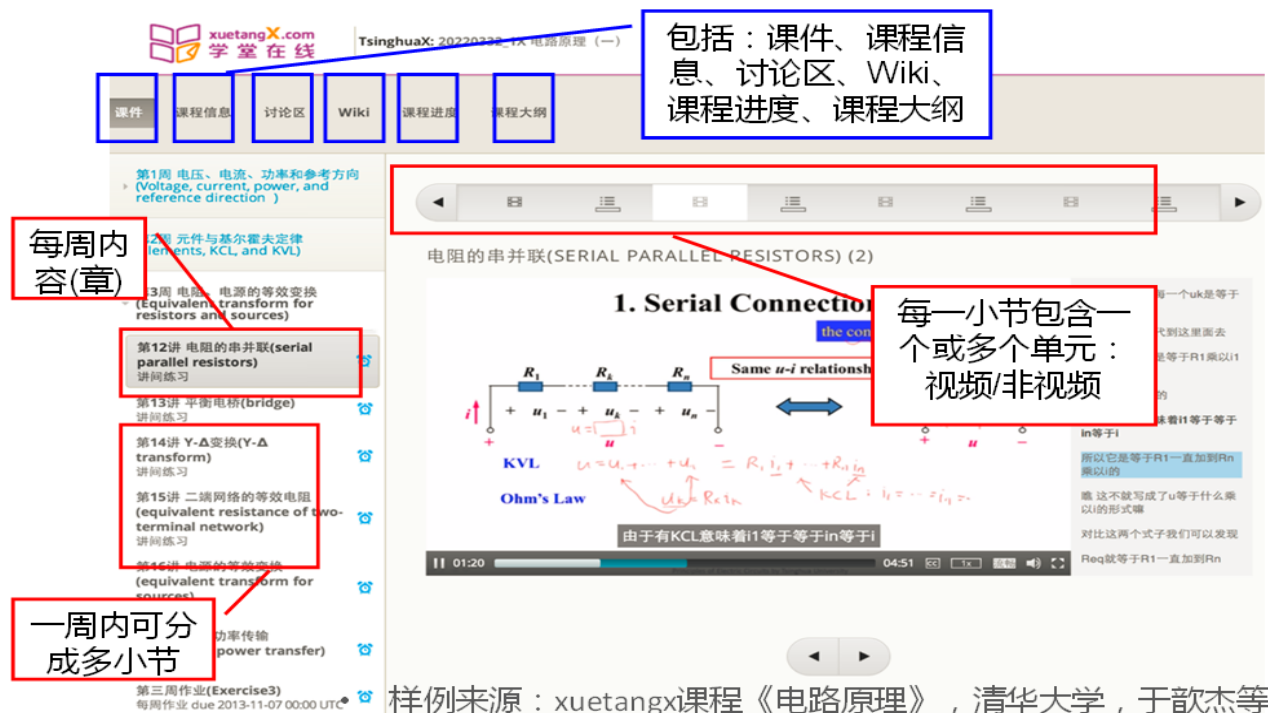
xuetangX.com
学堂在线

TsinghuaX: 20220332_1X 电路原理（一）

包括：课件、课程信息、讨论区、Wiki、课程进度、课程大纲

课件
课程信息
讨论区
Wiki
课程进度
课程大纲

第1周 电压、电流、功率和参考方向 (Voltage, current, power, and reference direction )

每周内容(章)

第2周 元件与基尔霍夫定律 (Elements, KCL, and KVL)

第3周 电阻、电源的等效变换 (Equivalent transform for resistors and sources)

第12讲 电阻的串并联(serial parallel resistors)
讲间练习

第13讲 平衡电桥(bridge)
讲间练习

第14讲 Y-Δ变换(Y-Δ transform)
讲间练习

第15讲 二端网络的等效电阻 (equivalent resistance of two-terminal network)
讲间练习

第16讲 电源的等效变换 (equivalent transform for sources)

一周内可分成多小节

功率传输 (power transfer)

第三周作业(Exercise3)
每周作业 due 2013-11-07 00:00 UTC

电阻的串并联(SERIAL PARALLEL RESISTORS) (2)

每一小节包含一个或多个单元：视频/非视频

1. Serial Connection
the con
Same $u$-$i$ relationship

$R_1$ $R_k$ $R_n$
$i$ + $u_1$ − + $u_k$ − + $u_n$ −
+ $u$ −
$u = \square i$
KVL
Ohm's Law
$u = u_1 + \cdots + u_n = R_1 i_1 + \cdots + R_n i_n$
$u_k = R_k i_k$
$KCL: i_1 = \cdots = i_n = i$

由于有KCL意味着i1等于等于in等于i

01:20 04:51 1x

每一个uk是等于
式到这里面去
是等于R1乘以i1
的
味着i1等于等于in等于i
所以它是等于R1一直加到Rn乘以i的
嗯 这不就写成了u等于什么乘以i的形式嘛
对比这两个式子我们可以发现
Req就等于R1一直加到Rn

样例来源：xuetangx课程《电路原理》，清华大学，于歆杰等